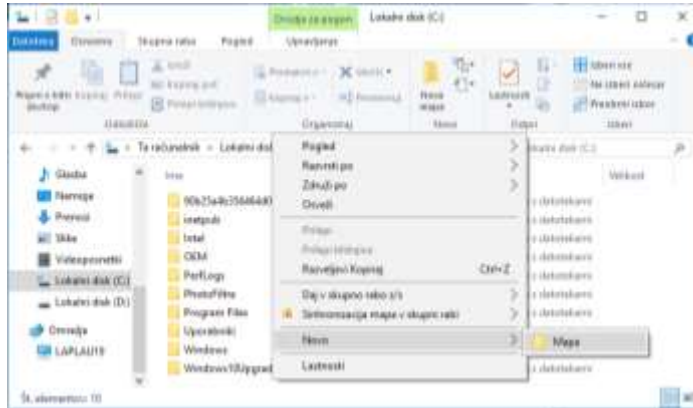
Orodja za pogon Lokalni disk (C:)

Datoteka Osnovno Skupna raba Pogled Upravljanje

Odložišče

Organiziraj

Nova mapa

Novo

Odpri

Izberi vse

Ne izberi ničesar

Preobrni izbor

Izberi

Ta računalnik › Lokalni disk (C:)

Glasba

Namizje

Prenosi

Slike

Videoposnetki

Lokalni disk (C:)

Lokalni disk (D:)

Omrežje

LAPLAU19

Ime

90b25a4c35646460

inetpub

Intel

OEM

PerfLogs

Photofiltre

Program Files

Uporabniki

Windows

Windows10Upgrade

Velikost

Pogled

Razvrsti po

Združi po

Osveži

Prilepi

Prilepi bližnjico

Razveljavi Kopiraj Ctrl+Z

Daj v skupno rabo z/s

Sinhronizacija mape v skupni rabi

Novo

Lastnosti

Mapa

Št. elementov: 10